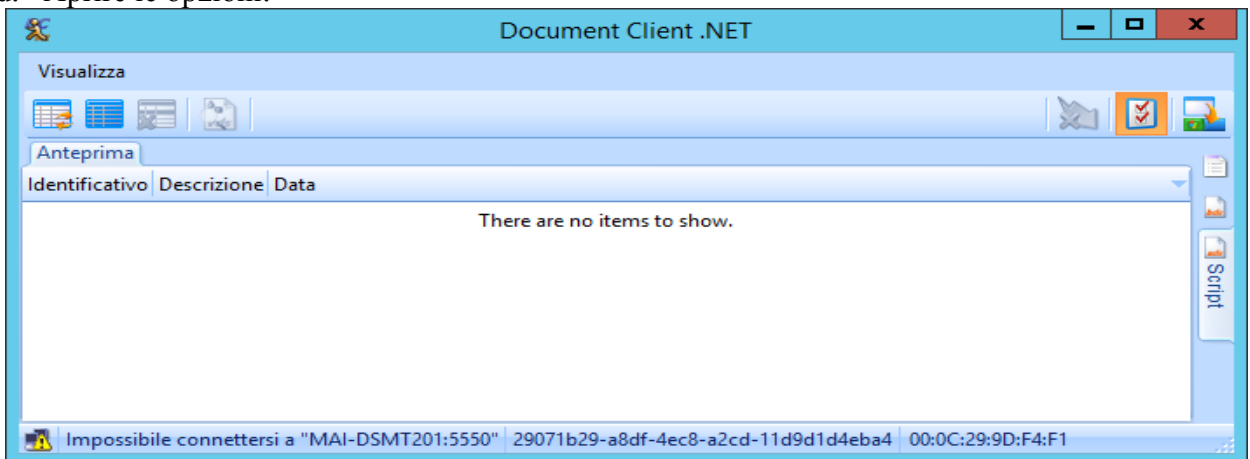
Document Client .NET

Visualizza

Anteprima

| Identificativo | Descrizione | Data |
|---|---|---|

There are no items to show.

Script

Impossibile connettersi a "MAI-DSMT201:5550" 29071b29-a8df-4ec8-a2cd-11d9d1d4eba4 00:0C:29:9D:F4:F1